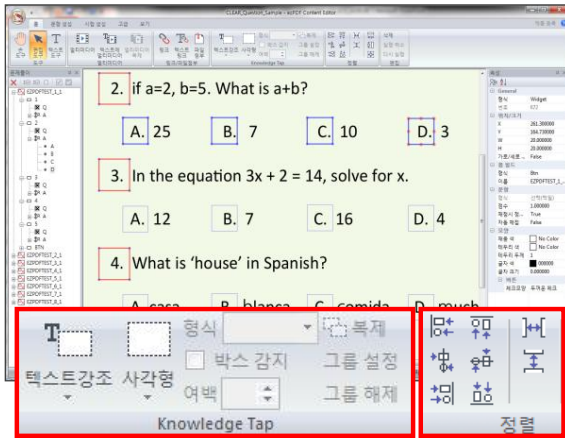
CLEAR_Question_Sample - ezFDT Content Editor

2. if a=2, b=5. What is a+b?

A. 25
B. 7
C. 10
D. 3

3. In the equation 3x + 2 = 14, solve for x.

A. 12
B. 7
C. 16
D. 4

4. What is 'house' in Spanish?

A. casa
B. blanca
C. comida
D. much

텍스트강조
사각형
형식
복제
박스 감지
그룹 설정
여백
그룹 해제
Knowledge Tap
정렬